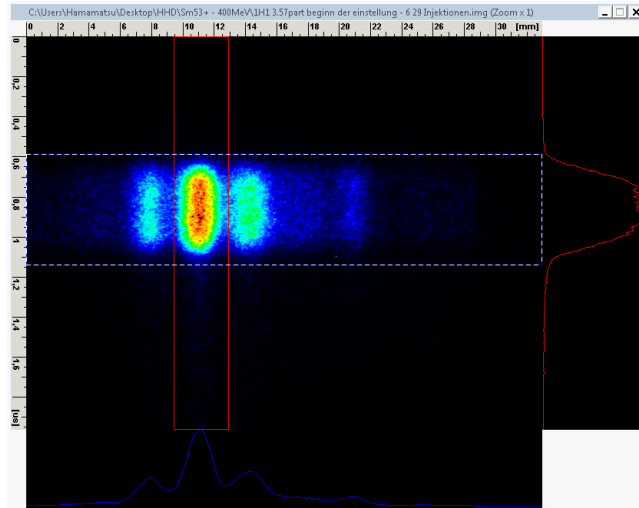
C:\Users\Hamamatsu\Desktop\HHD\Sm53+ - 400MeV\1H1 3.57part beginn der einstellung - 6 29 Injektionen.img (Zoom x 1)

0 2 4 6 8 10 12 14 16 18 20 22 24 26 28 30 [mm]

0
0.2
0.4
0.6
0.8
1
1.2
1.4
1.6
[us]